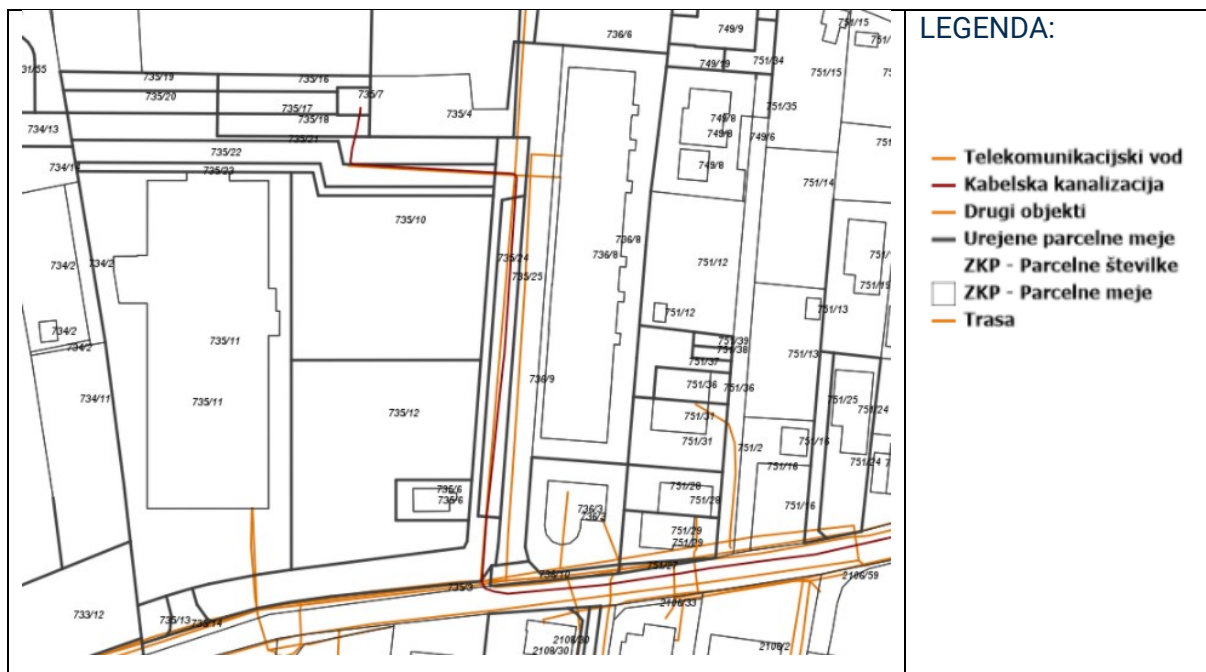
31/35 735/19 735/16 736/6 749/9 751/15 751/34 749/19 751/15 735/20 735/17 735/7 735/18 735/4 751/35 734/13 735/21 749/8 749/8 749/6 735/22 734/14 735/23 749/8 751/14 735/10 736/8 736/8 734/2 734/2 735/24 735/25 751/12 751/12 751/13 734/2 734/2 735/11 751/39 751/38 751/37 751/13 736/9 751/36 751/36 734/11 735/11 735/12 751/31 751/31 751/25 751/24 751/2 751/16 751/18 751/24 735/6 735/6 751/28 751/28 736/3 736/3 751/16 751/29 751/29 736/10 751/27 735/3 2106/59 733/12 735/13 735/14 2108/33 2108/30 2108/30 2108/2

LEGENDA:

Telekomunikacijski vod
Kabelska kanalizacija
Drugi objekti
Urejene parcelne meje
ZKP - Parcelne številke
ZKP - Parcelne meje
Trasa